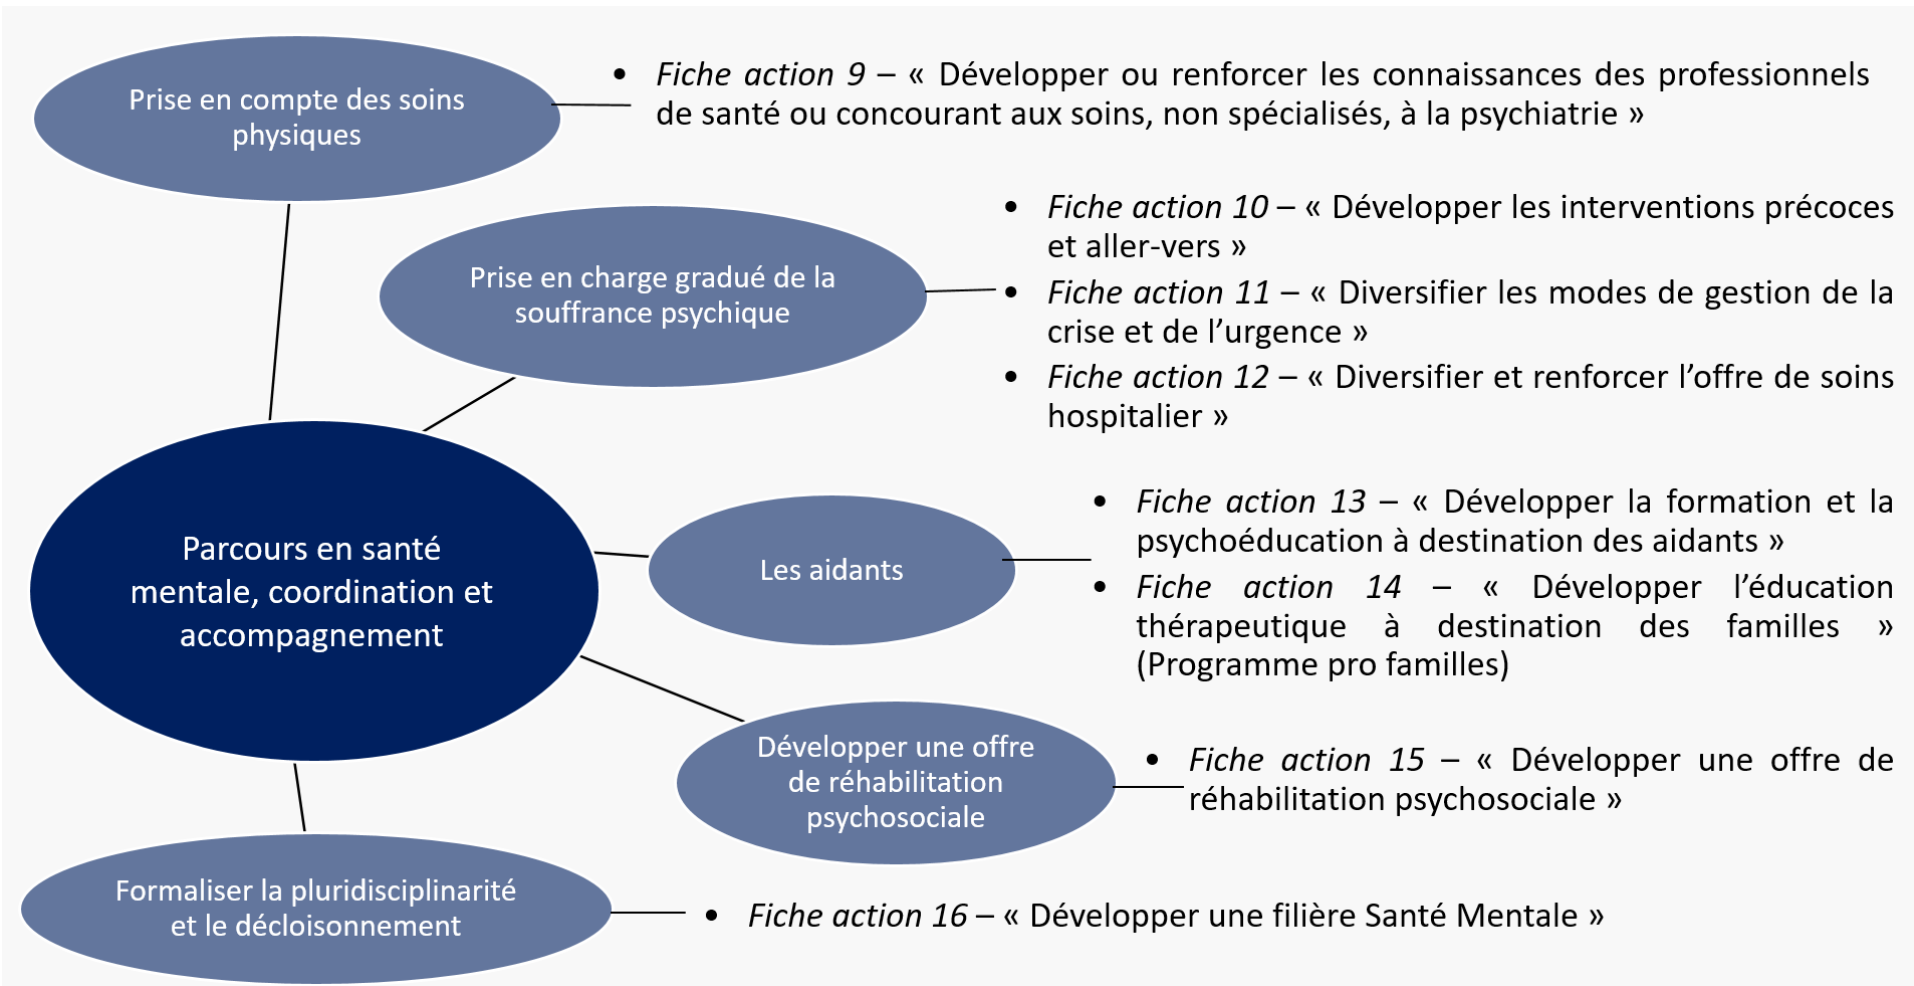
Prise en compte des soins physiques

- Fiche action 9 – « Développer ou renforcer les connaissances des professionnels de santé ou concourant aux soins, non spécialisés, à la psychiatrie »

Prise en charge gradué de la souffrance psychique

- Fiche action 10 – « Développer les interventions précoces et aller-vers »
- Fiche action 11 – « Diversifier les modes de gestion de la crise et de l'urgence »
- Fiche action 12 – « Diversifier et renforcer l'offre de soins hospitalier »

Parcours en santé mentale, coordination et accompagnement

Les aidants

- Fiche action 13 – « Développer la formation et la psychoéducation à destination des aidants »
- Fiche action 14 – « Développer l'éducation thérapeutique à destination des familles » (Programme pro familles)

Développer une offre de réhabilitation psychosociale

- Fiche action 15 – « Développer une offre de réhabilitation psychosociale »

Formaliser la pluridisciplinarité et le décloisonnement

- Fiche action 16 – « Développer une filière Santé Mentale »